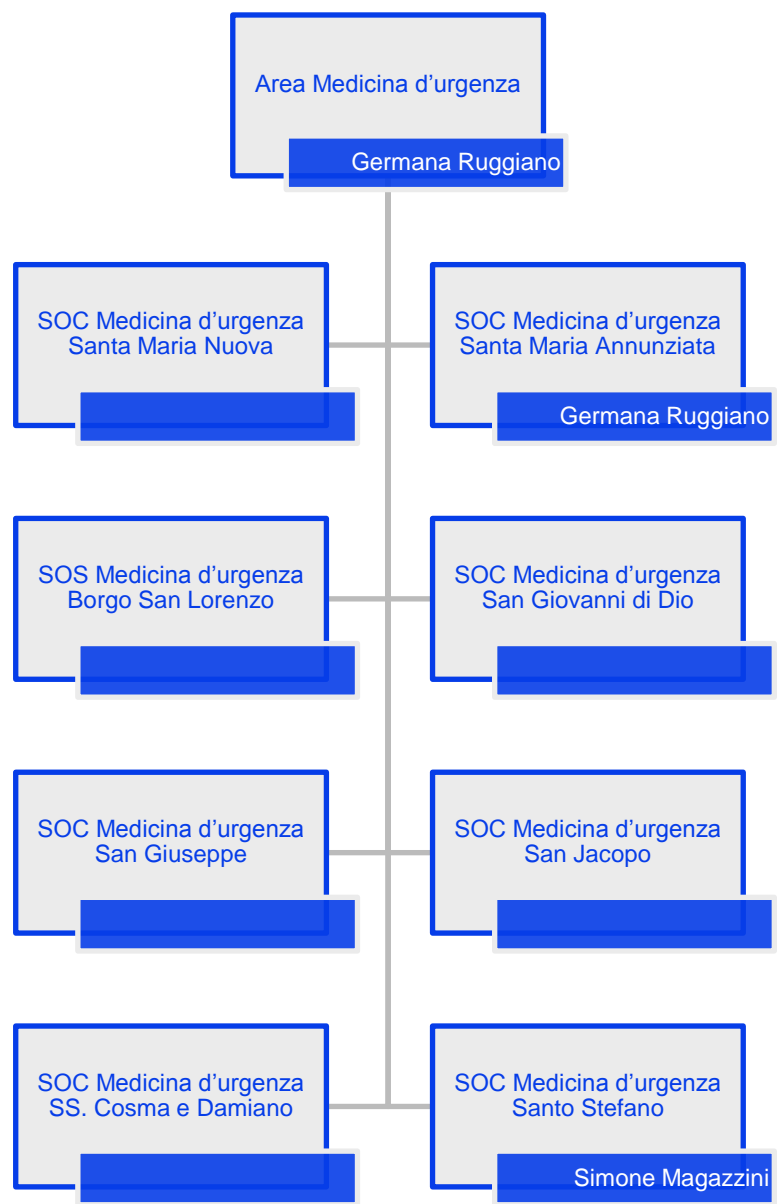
Area Medicina d’urgenza

Germana Ruggiano

SOC Medicina d’urgenza Santa Maria Nuova

SOC Medicina d’urgenza Santa Maria Annunziata

Germana Ruggiano

SOS Medicina d’urgenza Borgo San Lorenzo

SOC Medicina d’urgenza San Giovanni di Dio

SOC Medicina d’urgenza San Giuseppe

SOC Medicina d’urgenza San Jacopo

SOC Medicina d’urgenza SS. Cosma e Damiano

SOC Medicina d’urgenza Santo Stefano

Simone Magazzini